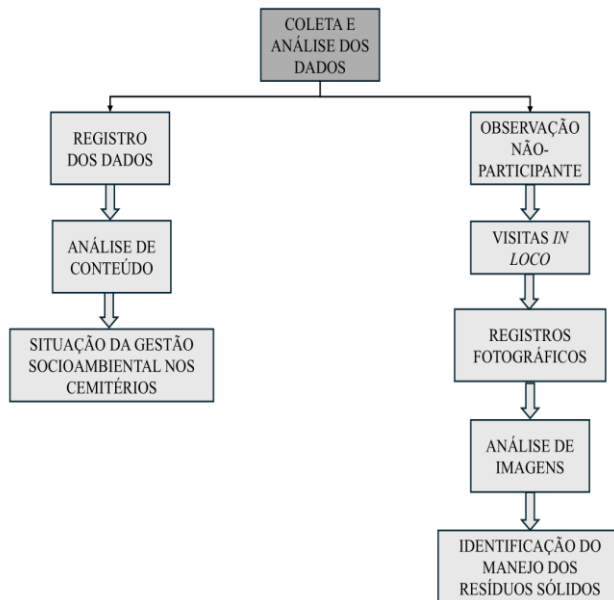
COLETA E ANÁLISE DOS DADOS

REGISTRO DOS DADOS

ANÁLISE DE CONTEÚDO

SITUAÇÃO DA GESTÃO SOCIOAMBIENTAL NOS CEMITÉRIOS

OBSERVAÇÃO NÃO-PARTICIPANTE

VISITAS *IN LOCO*

REGISTROS FOTOGRÁFICOS

ANÁLISE DE IMAGENS

IDENTIFICAÇÃO DO MANEJO DOS RESÍDUOS SÓLIDOS